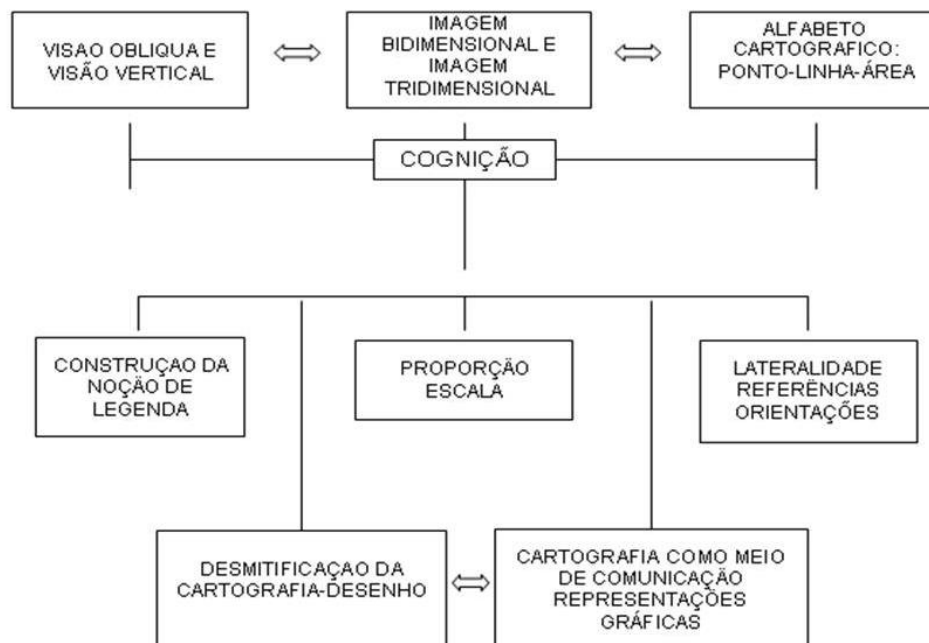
VISAO OBLIQUA E VISÃO VERTICAL

IMAGEM BIDIMENSIONAL E IMAGEM TRIDIMENSIONAL

ALFABETO CARTOGRAFICO: PONTO-LINHA-ÁREA

COGNIÇÃO

CONSTRUÇAO DA NOÇÃO DE LEGENDA

PROPORÇÃO ESCALA

LATERALIDADE REFERÊNCIAS ORIENTAÇÕES

DESMITIFICAÇAO DA CARTOGRAFIA-DESENHO

CARTOGRAFIA COMO MEIO DE COMUNICAÇÃO REPRESENTAÇÕES GRÁFICAS